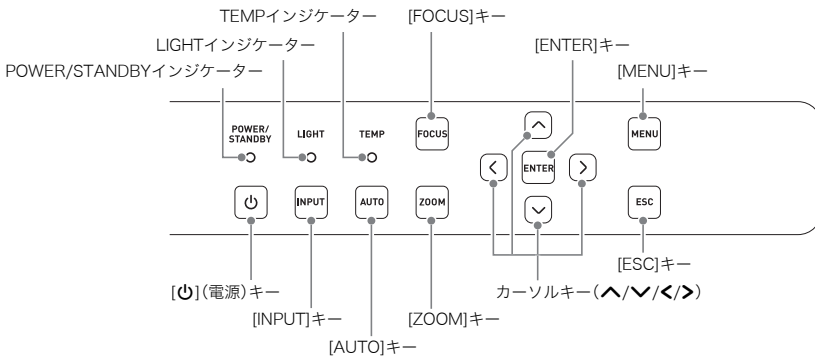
TEMPインジケーター
[FOCUS]キー
LIGHTインジケーター
[ENTER]キー
POWER/STANDBYインジケーター
[MENU]キー

POWER/STANDBY
LIGHT
TEMP
FOCUS
ENTER
MENU
INPUT
AUTO
ZOOM
ESC

[ESC]キー
[⏻](電源)キー
カーソルキー(∧/∨/</>)
[INPUT]キー
[ZOOM]キー
[AUTO]キー